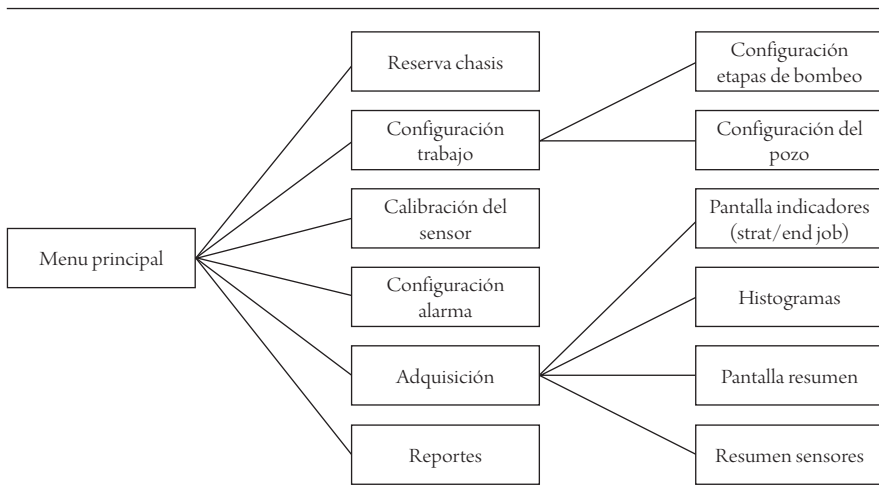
Menu principal

Reserva chasis

Configuración trabajo

Calibración del sensor

Configuración alarma

Adquisición

Reportes

Configuración etapas de bombeo

Configuración del pozo

Pantalla indicadores (strat/end job)

Histogramas

Pantalla resumen

Resumen sensores